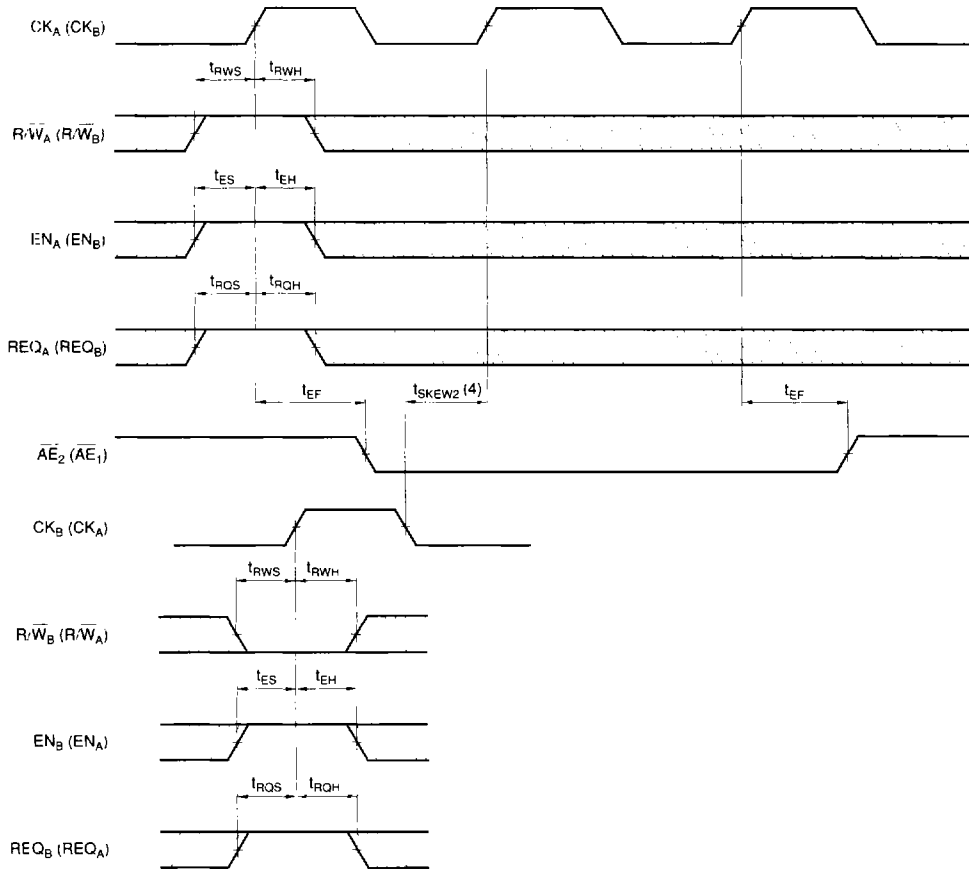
$CK_A$ ($CK_B$)

$t_{RWS}$ $t_{RWH}$

$R/\overline{W}_A$ ($R/\overline{W}_B$)

$t_{ES}$ $t_{EH}$

$EN_A$ ($EN_B$)

$t_{RQS}$ $t_{RQH}$

$REQ_A$ ($REQ_B$)

$t_{EF}$ $t_{SKEW2}$ (4) $t_{EF}$

$\overline{AE}_2$ ($\overline{AE}_1$)

$CK_B$ ($CK_A$)

$t_{RWS}$ $t_{RWH}$

$R/\overline{W}_B$ ($R/\overline{W}_A$)

$t_{ES}$ $t_{EH}$

$EN_B$ ($EN_A$)

$t_{RQS}$ $t_{RQH}$

$REQ_B$ ($REQ_A$)